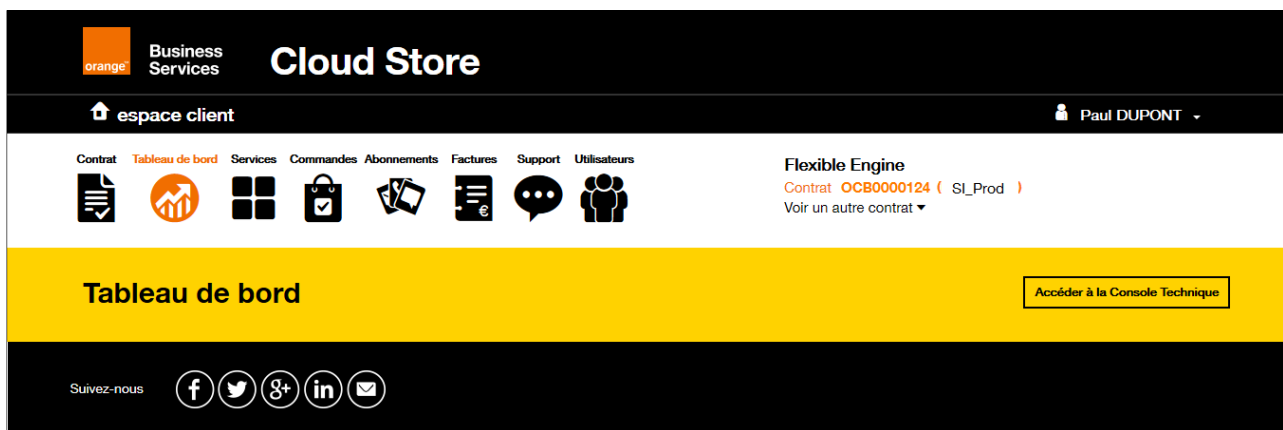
orange™ Business Services Cloud Store

espace client

Paul DUPONT

Contrat Tableau de bord Services Commandes Abonnements Factures Support Utilisateurs

Flexible Engine
Contrat OCB0000124 ( SI_Prod )
Voir un autre contrat

Tableau de bord

Accéder à la Console Technique

Suivez-nous